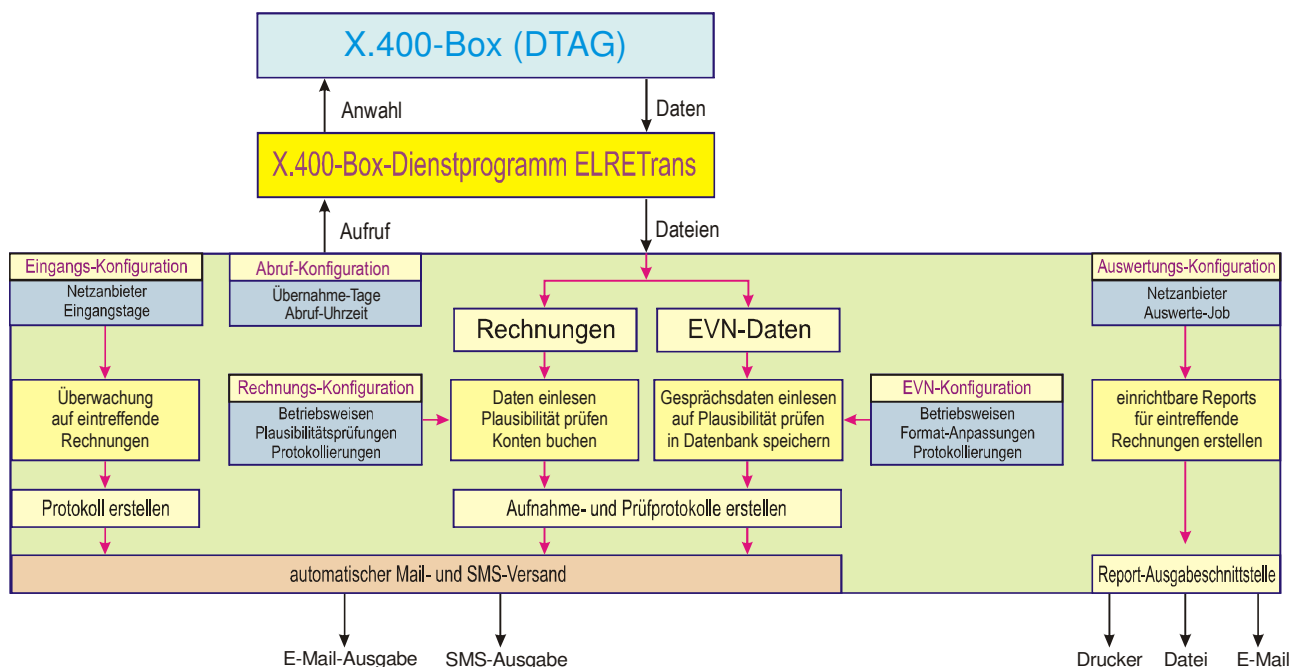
X.400-Box (DTAG)

Anwahl

Daten

X.400-Box-Dienstprogramm ELRETrans

Aufruf

Dateien

Eingangs-Konfiguration

Netzanbieter
Eingangstage

Abruf-Konfiguration

Übernahme-Tage
Abruf-Uhrzeit

Rechnungen

EVN-Daten

Auswertungs-Konfiguration

Netzanbieter
Auswerte-Job

Überwachung
auf eintreffende
Rechnungen

Rechnungs-Konfiguration

Betriebsweisen
Plausibilitätsprüfungen
Protokollierungen

Daten einlesen
Plausibilität prüfen
Konten buchen

Gesprächsdaten einlesen
auf Plausibilität prüfen
in Datenbank speichern

EVN-Konfiguration

Betriebsweisen
Format-Anpassungen
Protokollierungen

einrichtbare Reports
für eintreffende
Rechnungen erstellen

Protokoll erstellen

Aufnahme- und Prüfprotokolle erstellen

automatischer Mail- und SMS-Versand

Report-Ausgabeschnittstelle

E-Mail-Ausgabe

SMS-Ausgabe

Drucker

Datei

E-Mail